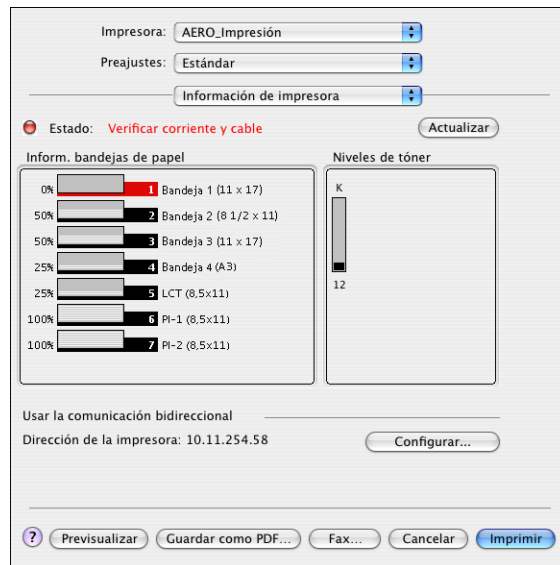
Impresora: AERO_Impresión

Preajustes: Estándar

Información de impresora

Estado: Verificar corriente y cable

Actualizar

Inform. bandejas de papel

0% 1 Bandeja 1 (11 x 17)
50% 2 Bandeja 2 (8 1/2 x 11)
50% 3 Bandeja 3 (11 x 17)
25% 4 Bandeja 4 (A3)
25% 5 LCT (8,5x11)
100% 6 PI-1 (8,5x11)
100% 7 PI-2 (8,5x11)

Niveles de tóner

K

12

Usar la comunicación bidireccional

Dirección de la impresora: 10.11.254.58

Configurar...

?

Previsualizar

Guardar como PDF...

Fax...

Cancelar

Imprimir